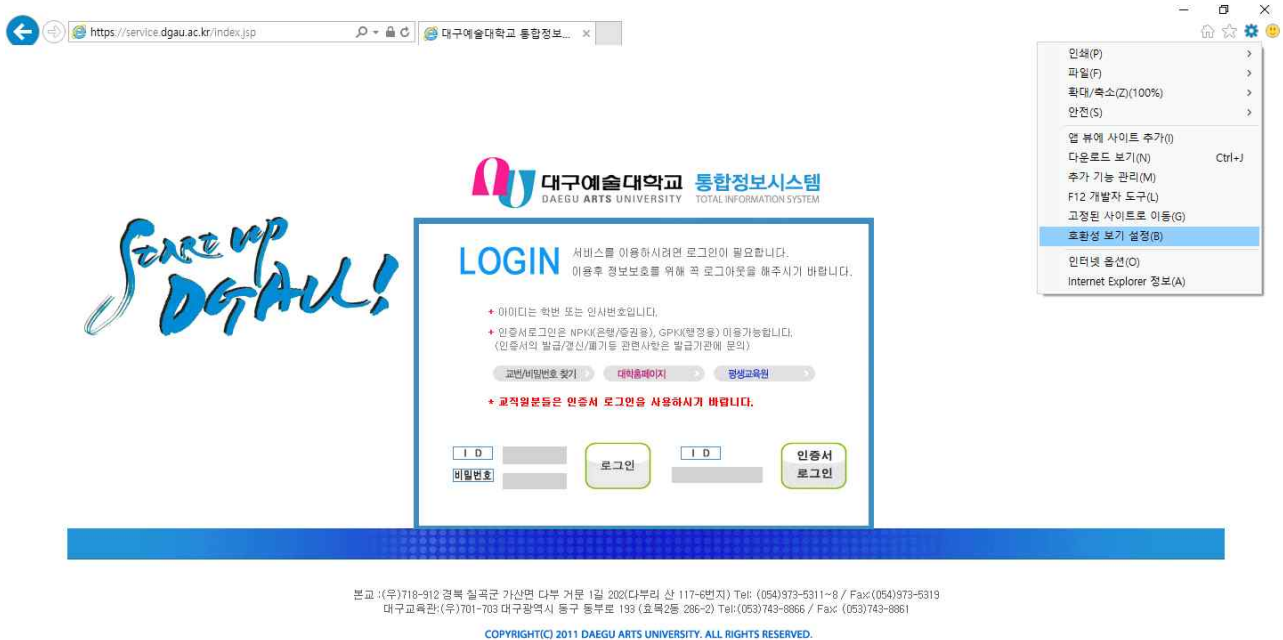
https://service.dgau.ac.kr/index.jsp

대구예술대학교 통합정보...

인쇄(P)
파일(F)
확대/축소(Z)(100%)
안전(S)
앱 뷰에 사이트 추가(I)
다운로드 보기(N) Ctrl+J
추가 기능 관리(M)
F12 개발자 도구(L)
고정된 사이트로 이동(G)
호환성 보기 설정(B)
인터넷 옵션(O)
Internet Explorer 정보(A)

대구예술대학교 DAEGU ARTS UNIVERSITY 통합정보시스템 TOTAL INFORMATION SYSTEM

START UP DGAU!

LOGIN 서비스를 이용하시려면 로그인이 필요합니다. 이용후 정보보호를 위해 꼭 로그아웃을 해주시기 바랍니다.

+ 아이디는 학번 또는 인사번호입니다.
+ 인증서로그인은 NPKI(은행/증권용), GPKI(행정용) 이용가능합니다. (인증서의 발급/갱신/폐기등 관련사항은 발급기관에 문의)

교번/비밀번호 찾기
대학홈페이지
평생교육원

+ 교직원분들은 인증서 로그인을 사용하시기 바랍니다.

I D
비밀번호
로그인
I D
인증서 로그인

본교 :(우)718-912 경북 칠곡군 가산면 다부 거문 1길 202(다부리 산 117-6번지) Tel: (054)973-5311~8 / Fax:(054)973-5319
대구교육관:(우)701-703 대구광역시 동구 동부로 193 (효목2동 286-2) Tel:(053)743-8866 / Fax: (053)743-8861

COPYRIGHT(C) 2011 DAEGU ARTS UNIVERSITY. ALL RIGHTS RESERVED.